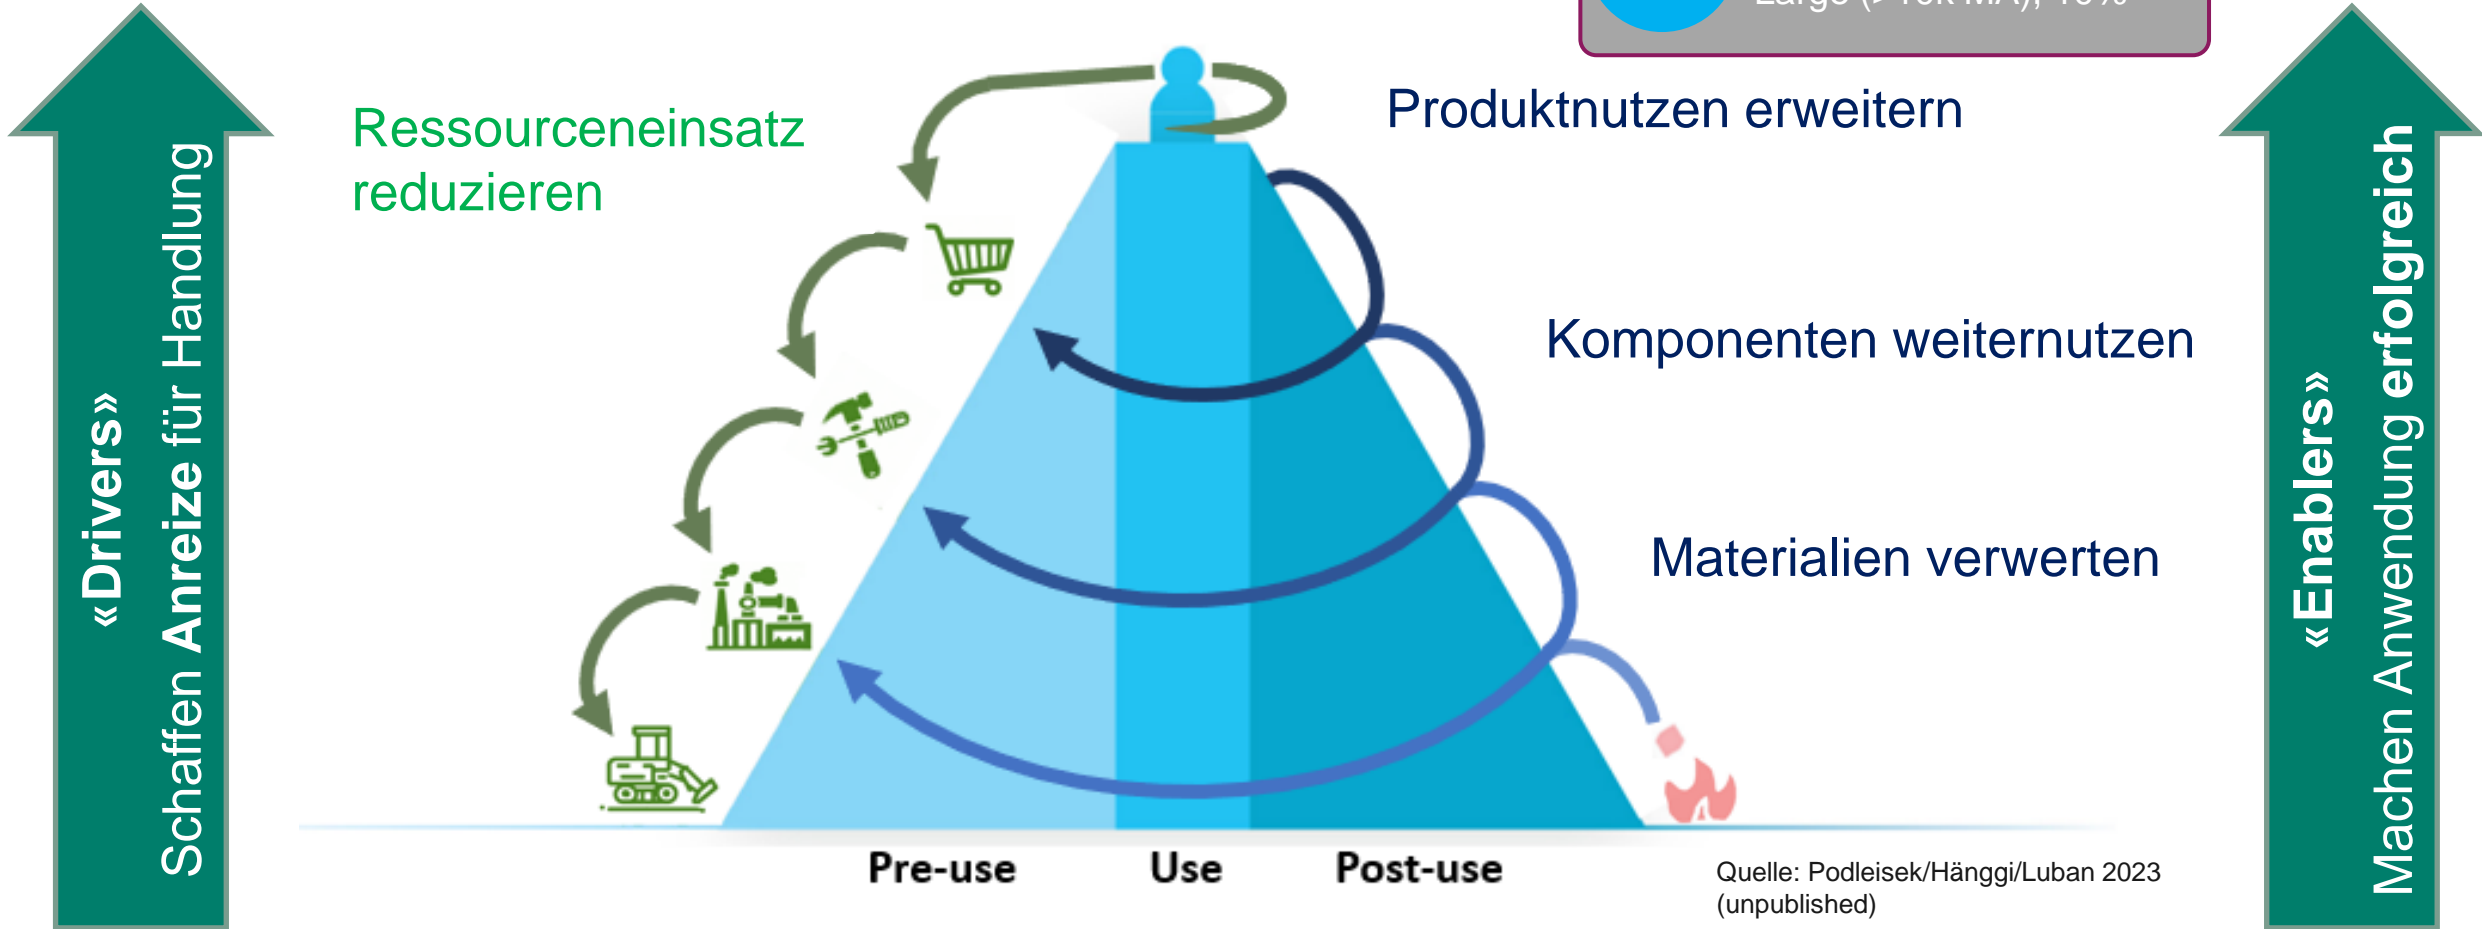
«Drivers»
Schaffen Anreize für Handlung

Ressourceneinsatz reduzieren

Produktnutzen erweitern

Komponenten weiternutzen

Materialien verwerten

Pre-use
Use
Post-use

Quelle: Podleisek/Hänggi/Luban 2023 (unpublished)

«Enablers»
Machen Anwendung erfolgreich